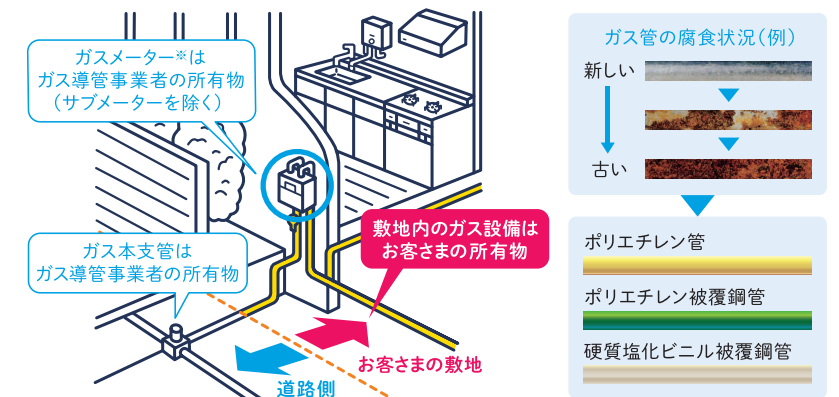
ガスメーター※は
ガス導管事業者の所有物
（サブメーターを除く）

ガス本支管は
ガス導管事業者の所有物

敷地内のガス設備は
お客さまの所有物

お客さまの敷地

道路側

ガス管の腐食状況（例）

新しい

古い

ポリエチレン管

ポリエチレン被覆鋼管

硬質塩化ビニル被覆鋼管